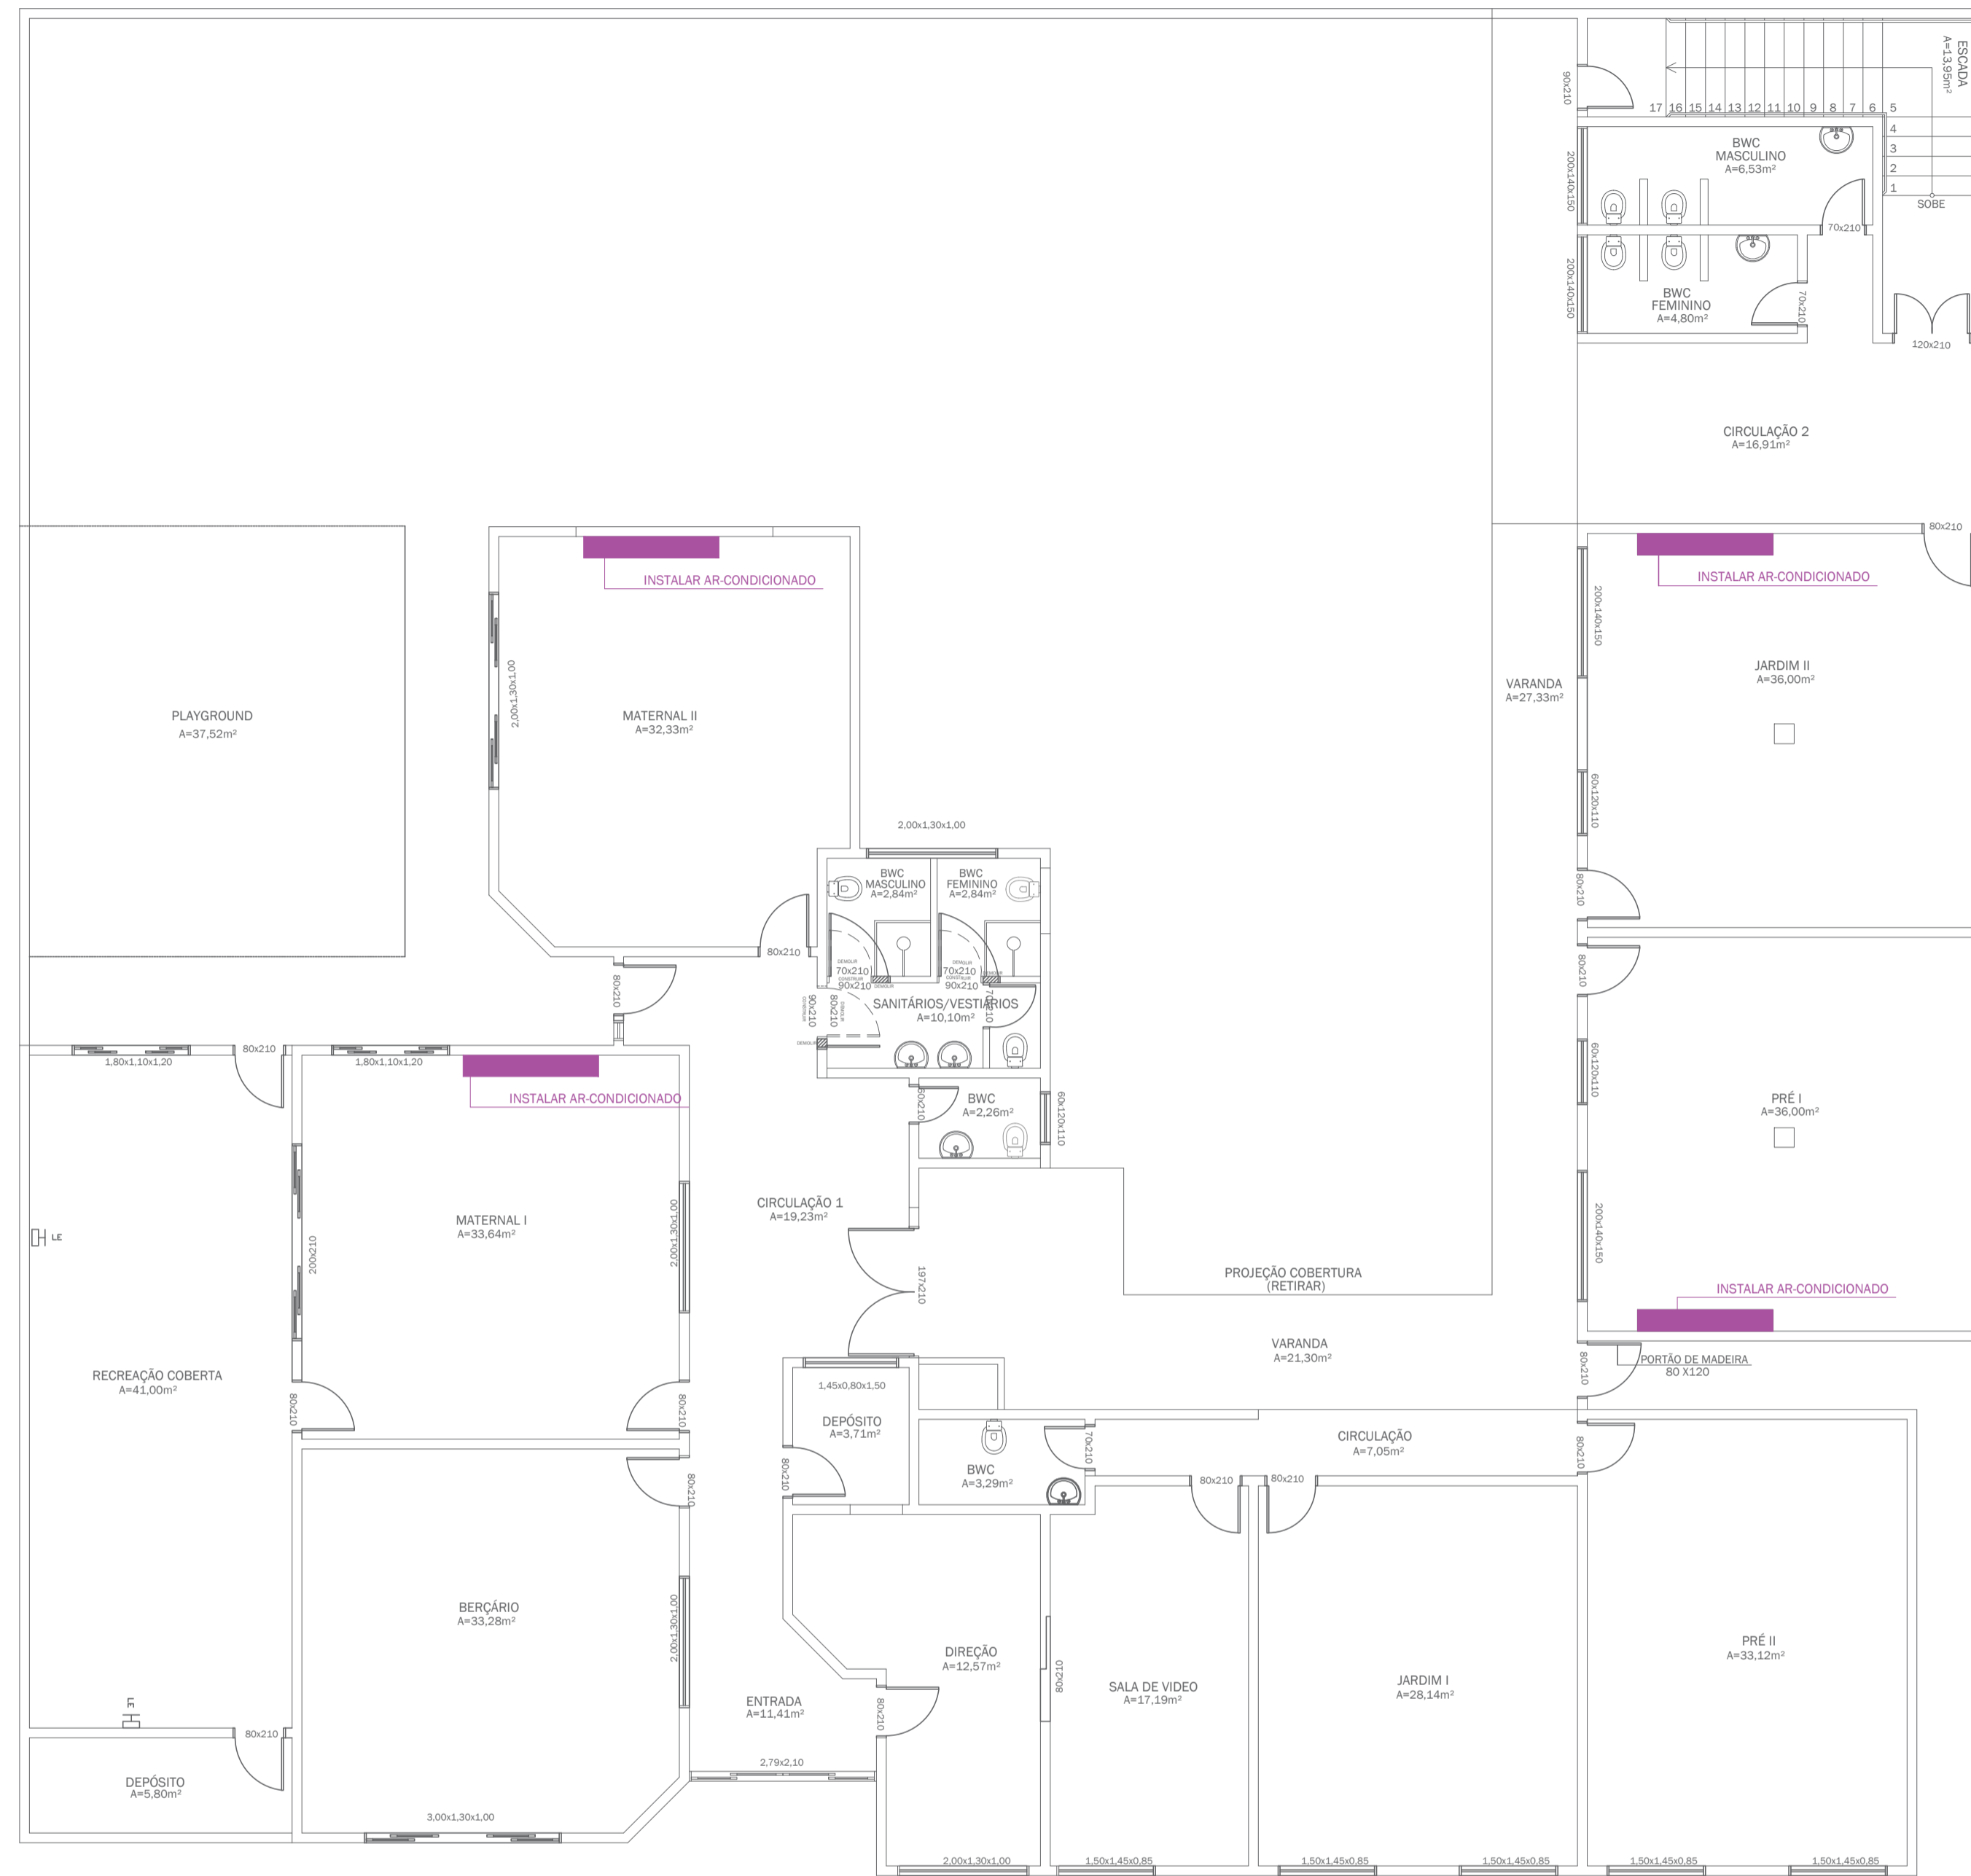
ESCADA
A=13,95m²
90x210
17 16 15 14 13 12 11 10 9 8 7 6 5
4
3
2
1
SOBE
BWC
MASCULINO
A=6,53m²
200x140x150
70x210
200x140x150
BWC
FEMININO
A=4,80m²
70x210
120x210
CIRCULAÇÃO 2
A=16,91m²
80x210
INSTALAR AR-CONDICIONADO
INSTALAR AR-CONDICIONADO
200x140x150
JARDIM II
A=36,00m²
VARANDA
A=27,33m²
2,00x1,30x1,00
MATERNAL II
A=32,33m²
PLAYGROUND
A=37,52m²
60x120x110
2,00x1,30x1,00
80x210
BWC
MASCULINO
A=2,84m²
BWC
FEMININO
A=2,84m²
80x210
70x210
90x210
70x210
90x210
80x210
SANITÁRIOS/VESTIÁRIOS
A=10,10m²
90x210
80x210
70x210
80x210
80x210
1,80x1,10x1,20
80x210
1,80x1,10x1,20
INSTALAR AR-CONDICIONADO
60x120x110
PRÉ I
A=36,00m²
80x210
BWC
A=2,26m²
60x120x110
MATERNAL I
A=33,64m²
CIRCULAÇÃO 1
A=19,23m²
2,00x1,30x1,00
200x210
LE
197x210
200x140x150
PROJEÇÃO COBERTURA
(RETIRAR)
INSTALAR AR-CONDICIONADO
RECREAÇÃO COBERTA
A=41,00m²
VARANDA
A=21,30m²
80x210
PORTÃO DE MADEIRA
80 X120
80x210
80x210
1,45x0,80x1,50
DEPÓSITO
A=3,71m²
CIRCULAÇÃO
A=7,05m²
70x210
80x210
BWC
A=3,29m²
80x210
80x210
80x210
80x210
BERÇÁRIO
A=33,28m²
2,00x1,30x1,00
DIREÇÃO
A=12,57m²
80x210
SALA DE VIDEO
A=17,19m²
JARDIM I
A=28,14m²
PRÉ II
A=33,12m²
LE
ENTRADA
A=11,41m²
80x210
80x210
2,79x2,10
DEPÓSITO
A=5,80m²
3,00x1,30x1,00
2,00x1,30x1,00
1,50x1,45x0,85
1,50x1,45x0,85
1,50x1,45x0,85
1,50x1,45x0,85
1,50x1,45x0,85